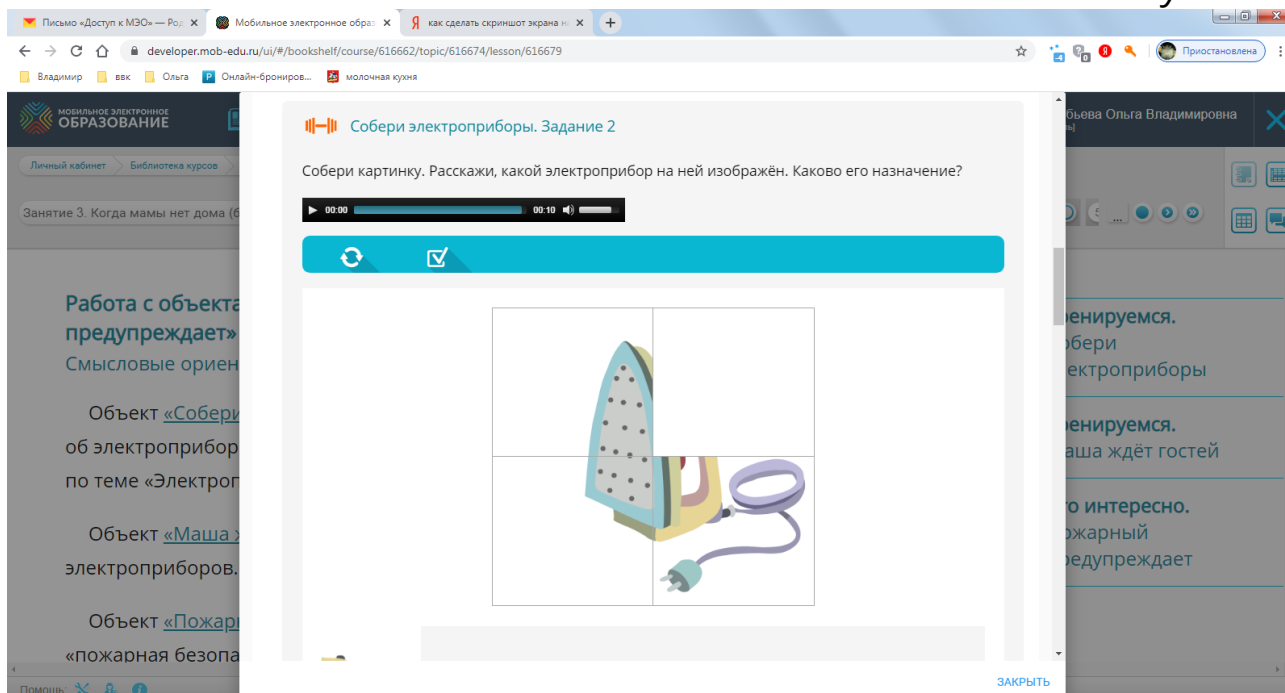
Письмо «Доступ к МЭО» — Ро ×
Мобильное электронное образ ×
как сделать скриншот экрана н ×
developer.mob-edu.ru/ui/#/bookshelf/course/616662/topic/616674/lesson/616679
Приостановлена
Владимир
ввк
Ольга
Онлайн-бронирова...
молочная кухня

МОБИЛЬНОЕ ЭЛЕКТРОННОЕ ОБРАЗОВАНИЕ
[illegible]бьева Ольга Владимировна
Личный кабинет
Библиотека курсов
Занятие 3. Когда мамы нет дома (6

Работа с объекта
предупреждает»
Смысловые ориен

Объект «Собери
об электроприбор
по теме «Электроп

Объект «Маша
электроприборов.

Объект «Пожар
«пожарная безопа

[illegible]ренируемся.
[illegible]обери
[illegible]ектроприборы

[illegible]ренируемся.
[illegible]аша ждёт гостей

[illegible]то интересно.
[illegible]ожарный
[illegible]редупреждает

Собери электроприборы. Задание 2

Собери картинку. Расскажи, какой электроприбор на ней изображён. Каково его назначение?

00:00
00:10

ЗАКРЫТЬ

Помощь